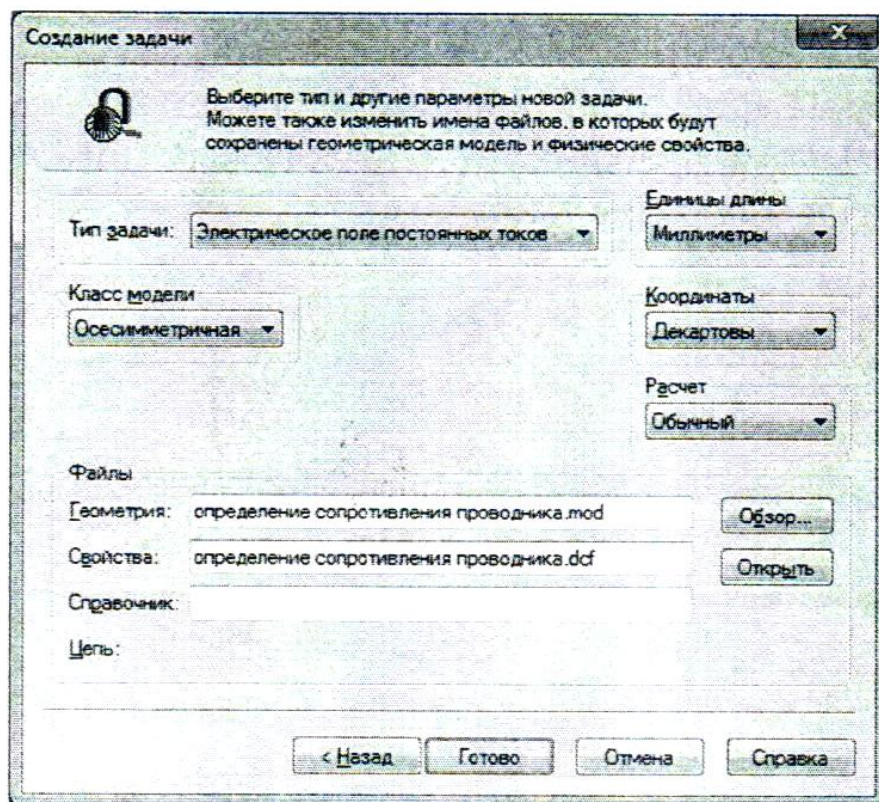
Создание задачи

Выберите тип и другие параметры новой задачи.
Можете также изменить имена файлов, в которых будут сохранены геометрическая модель и физические свойства.

Тип задачи: Электрическое поле постоянных токов

Единицы длины
Миллиметры

Класс модели
Осесимметричная

Координаты
Декартовы

Расчет
Обычный

Файлы
Геометрия: определение сопротивления проводника.mod
Обзор...
Свойства: определение сопротивления проводника.dcf
Открыть
Справочник:
Цепь:

< Назад
Готово
Отмена
Справка